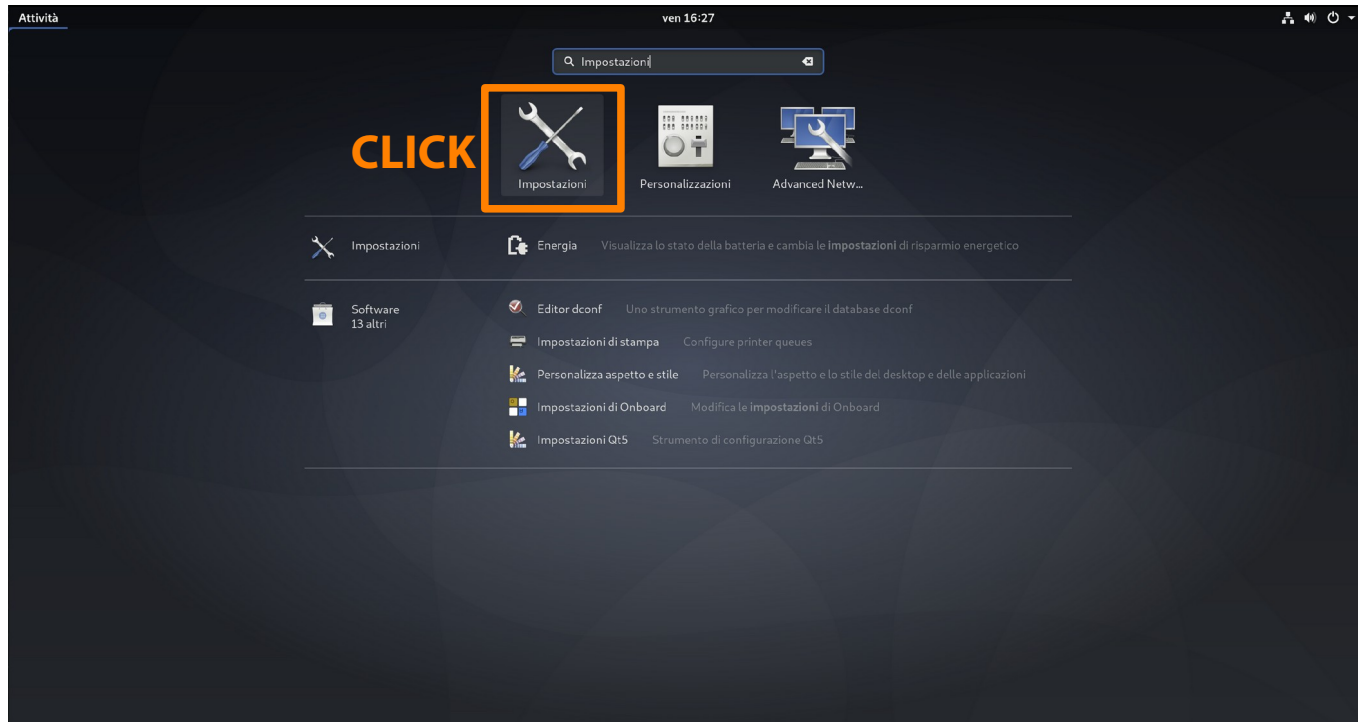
Attività

ven 16:27

Impostazioni

CLICK

Impostazioni

Personalizzazioni

Advanced Netw...

Impostazioni

Energia Visualizza lo stato della batteria e cambia le impostazioni di risparmio energetico

Software
13 altri

Editor dconf Uno strumento grafico per modificare il database dconf

Impostazioni di stampa Configure printer queues

Personalizza aspetto e stile Personalizza l'aspetto e lo stile dei desktop e delle applicazioni

Impostazioni di Onboard Modifica le impostazioni di Onboard

Impostazioni Qt5 Strumento di configurazione Qt5